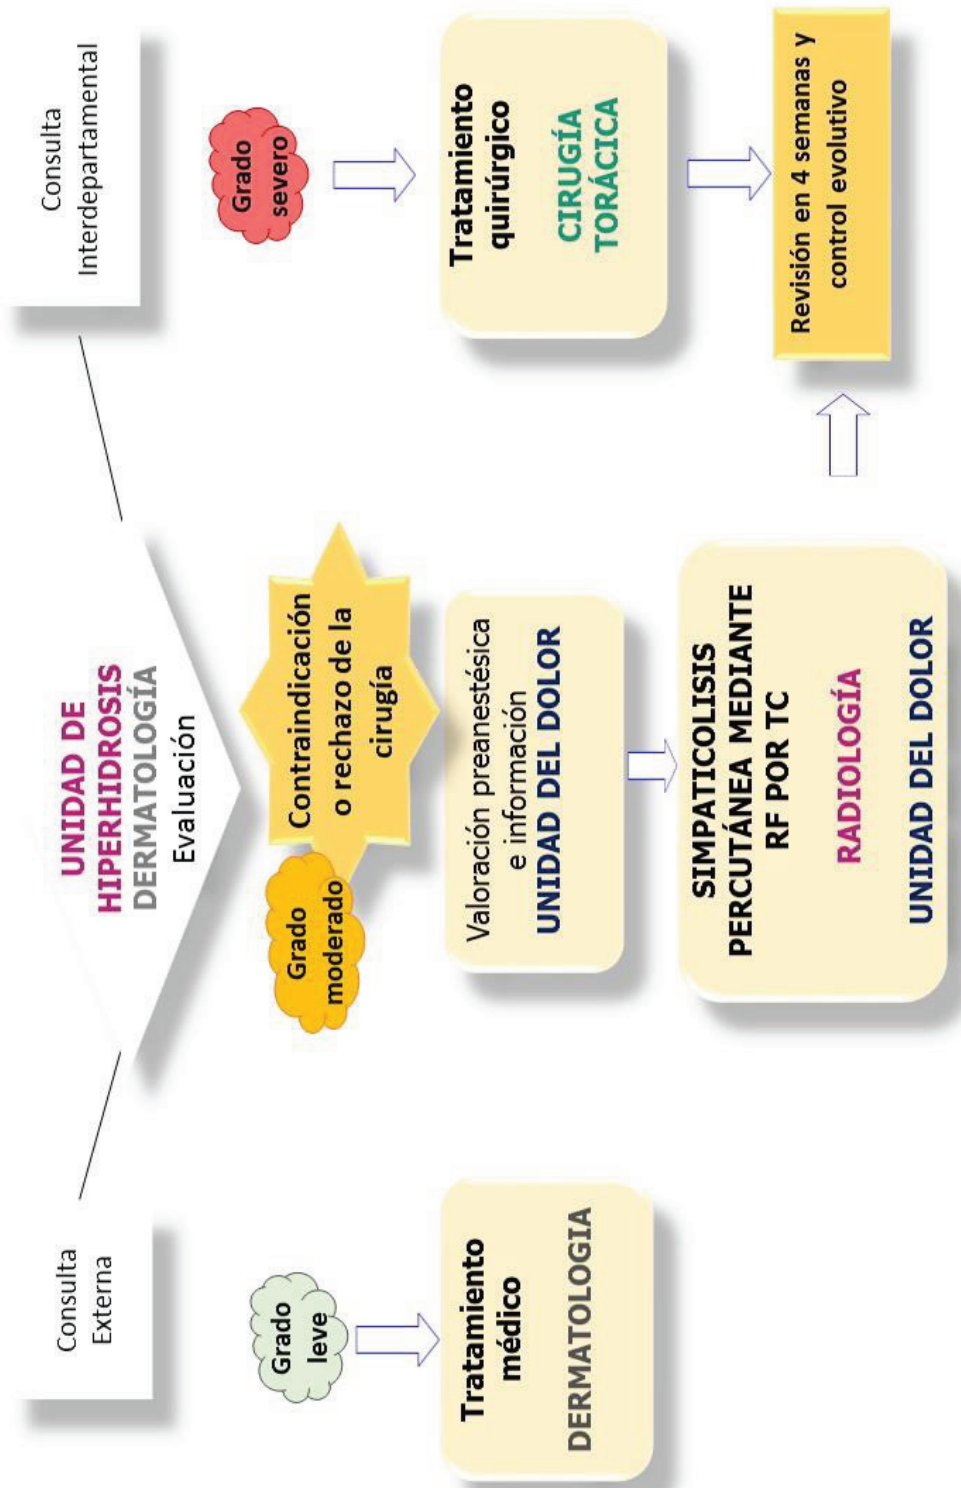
UNIDAD DE HIPERHIDROSIS
DERMATOLOGÍA
Evaluación

Consulta Externa

Consulta Interdepartamental

Grado leve

Tratamiento médico

DERMATOLOGIA

Grado moderado

Contraindicación o rechazo de la cirugía

Valoración preanestésica e información
UNIDAD DEL DOLOR

SIMPATICOLISIS PERCUTÁNEA MEDIANTE RF POR TC

RADIOLOGÍA

UNIDAD DEL DOLOR

Grado severo

Tratamiento quirúrgico

CIRUGÍA TORÁCICA

Revisión en 4 semanas y control evolutivo